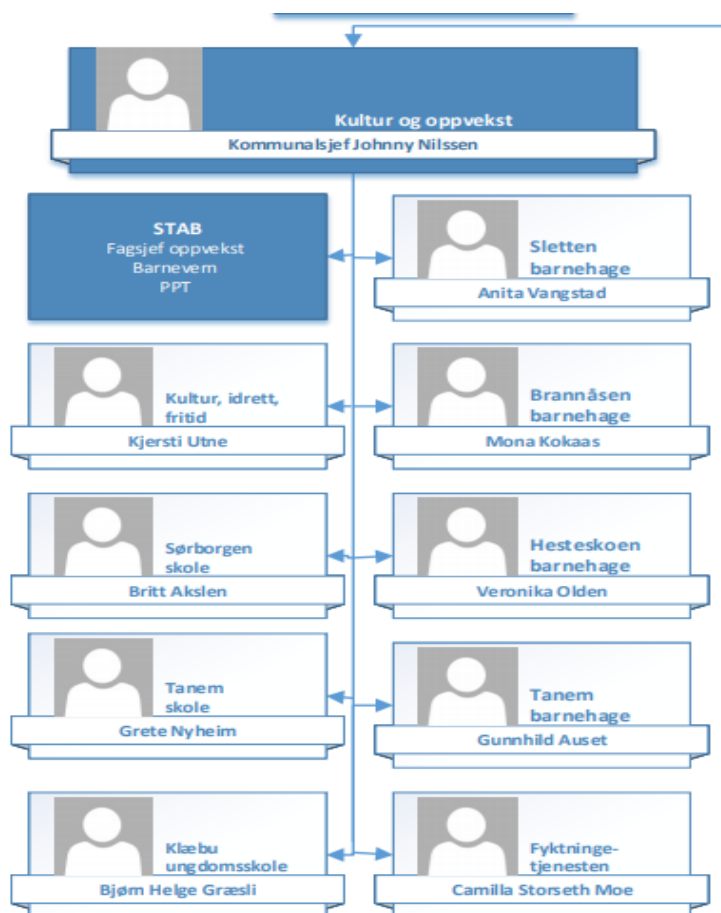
Kultur og oppvekst
Kommunalsjef Johnny Nilssen

STAB
Fagsjef oppvekst
Barnevern
PPT

Sletten barnehage
Anita Vangstad

Kultur, idrett, fritid
Kjersti Utne

Brannåsen barnehage
Mona Kokaas

Sørborgen skole
Britt Akslen

Hesteskoen barnehage
Veronika Olden

Tanem skole
Grete Nyheim

Tanem barnehage
Gunnhild Auset

Klæbu ungdomsskole
Bjøm Helge Græsli

Fyktningetjenesten
Camilla Storseth Moe